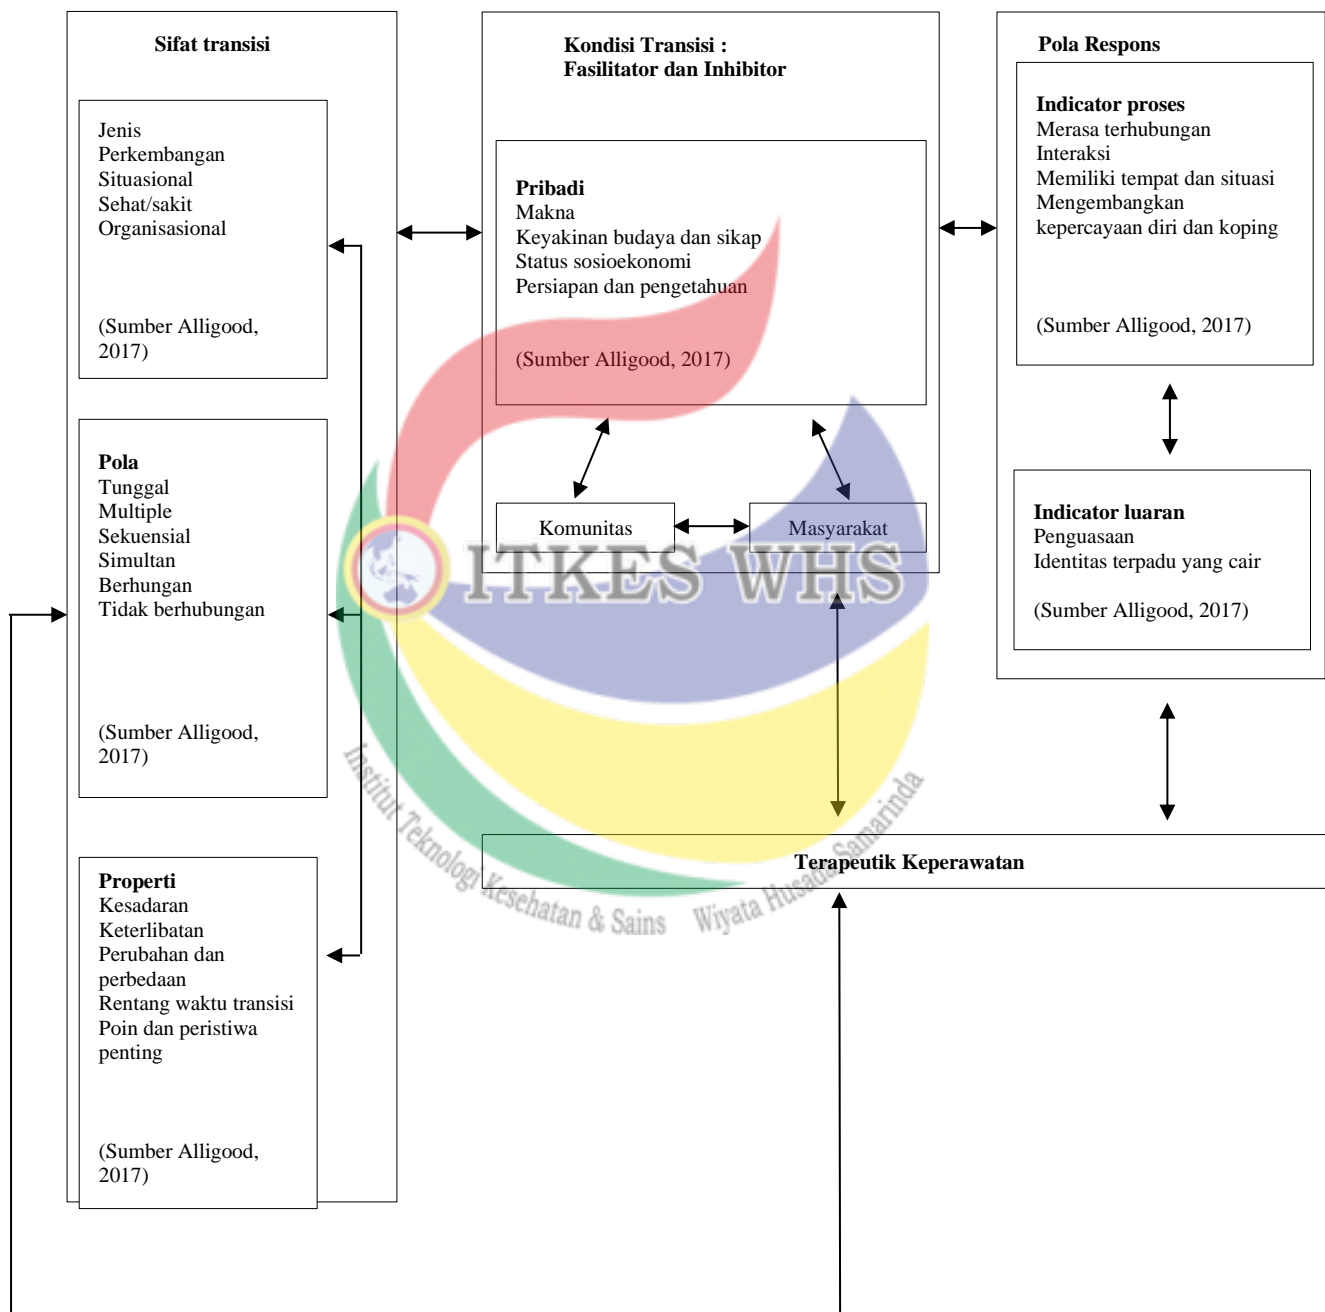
Sifat transisi

Jenis
Perkembangan
Situasional
Sehat/sakit
Organisasional

(Sumber Alligood, 2017)

Pola
Tunggal
Multiple
Sekuensial
Simultan
Berhungan
Tidak berhubungan

(Sumber Alligood, 2017)

Properti
Kesadaran
Keterlibatan
Perubahan dan perbedaan
Rentang waktu transisi
Poin dan peristiwa penting

(Sumber Alligood, 2017)

Kondisi Transisi :
Fasilitator dan Inhibitor

Pribadi
Makna
Keyakinan budaya dan sikap
Status sosioekonomi
Persiapan dan pengetahuan

(Sumber Alligood, 2017)

Komunitas

Masyarakat

Pola Respons

Indicator proses
Merasa terhubungan
Interaksi
Memiliki tempat dan situasi
Mengembangkan kepercayaan diri dan koping

(Sumber Alligood, 2017)

Indicator luaran
Penguasaan
Identitas terpadu yang cair

(Sumber Alligood, 2017)

Terapeutik Keperawatan

ITKES WHS
Institut Teknologi Kesehatan & Sains Wiyata Husada Samarinda